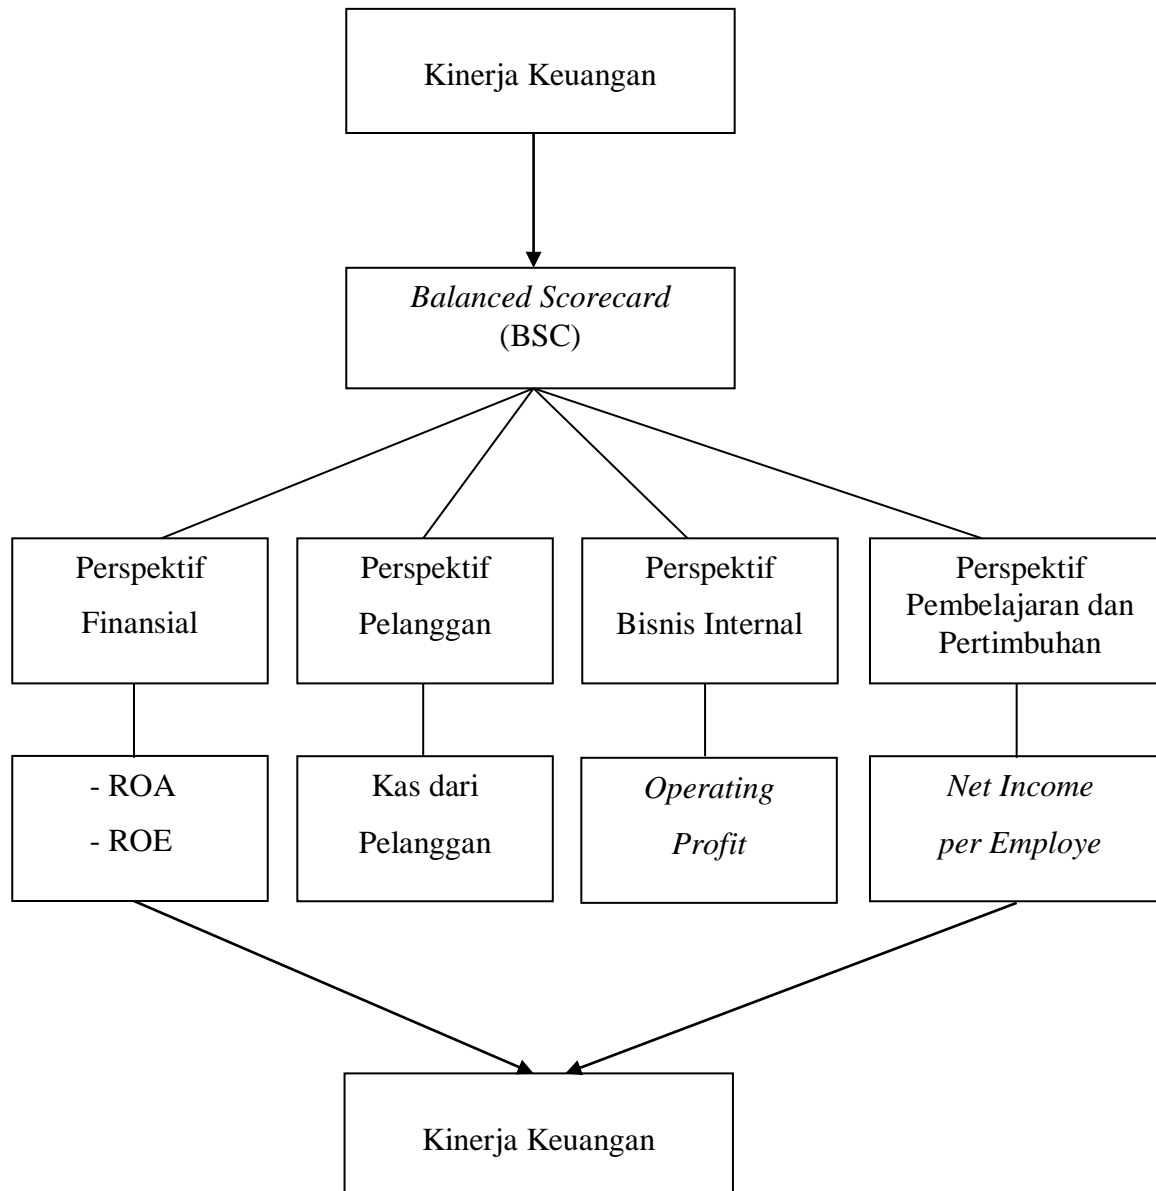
Kinerja Keuangan

Balanced Scorecard
(BSC)

Perspektif
Finansial

Perspektif
Pelanggan

Perspektif
Bisnis Internal

Perspektif
Pembelajaran dan
Pertimbuhan

- ROA
- ROE

Kas dari
Pelanggan

Operating
Profit

Net Income
per Employe

Kinerja Keuangan